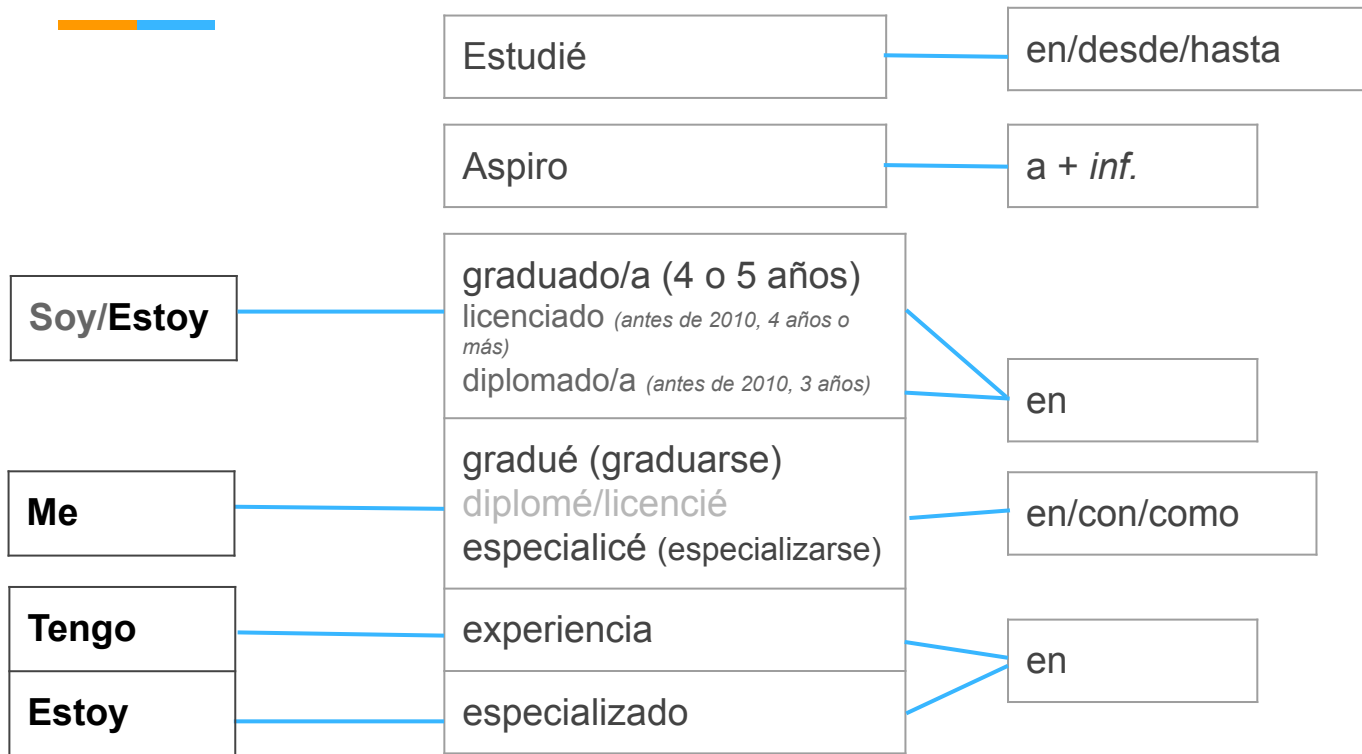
Estudié

en/desde/hasta

Aspiro

a + *inf.*

Soy/Estoy

graduado/a (4 o 5 años)
licenciado (antes de 2010, 4 años o más)
diplomado/a (antes de 2010, 3 años)

en

Me

gradué (graduarse)
diplomé/licencié
especialicé (especializarse)

en/con/como

Tengo

experiencia

Estoy

especializado

en